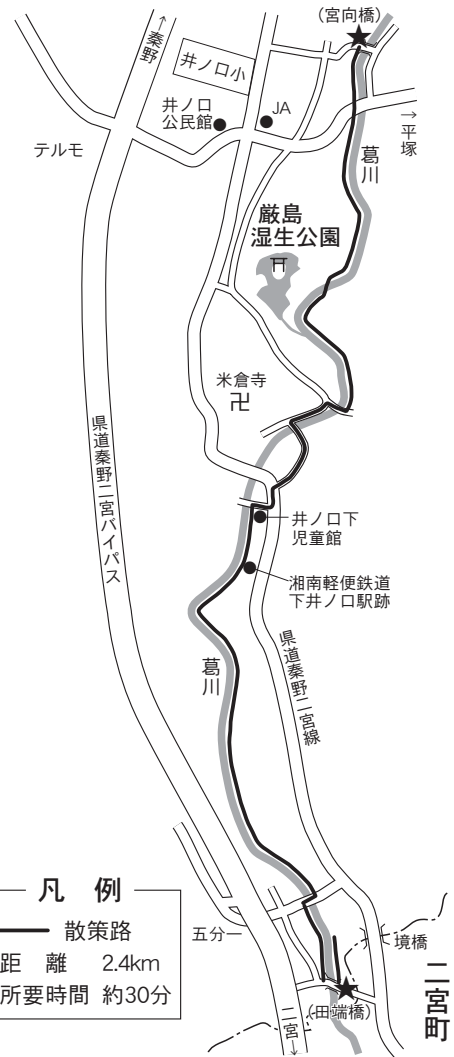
(宮向橋)

←秦野

井ノ口小

井ノ口公民館

JA

→平塚

テルモ

葛川

厳島湿生公園

米倉寺

県道秦野二宮バイパス

井ノ口下児童館

湘南軽便鉄道下井ノ口駅跡

県道秦野二宮線

葛川

凡例

散策路

距離 2.4km

所要時間 約30分

五分一

境橋

(田端橋)

二宮町

二宮↓